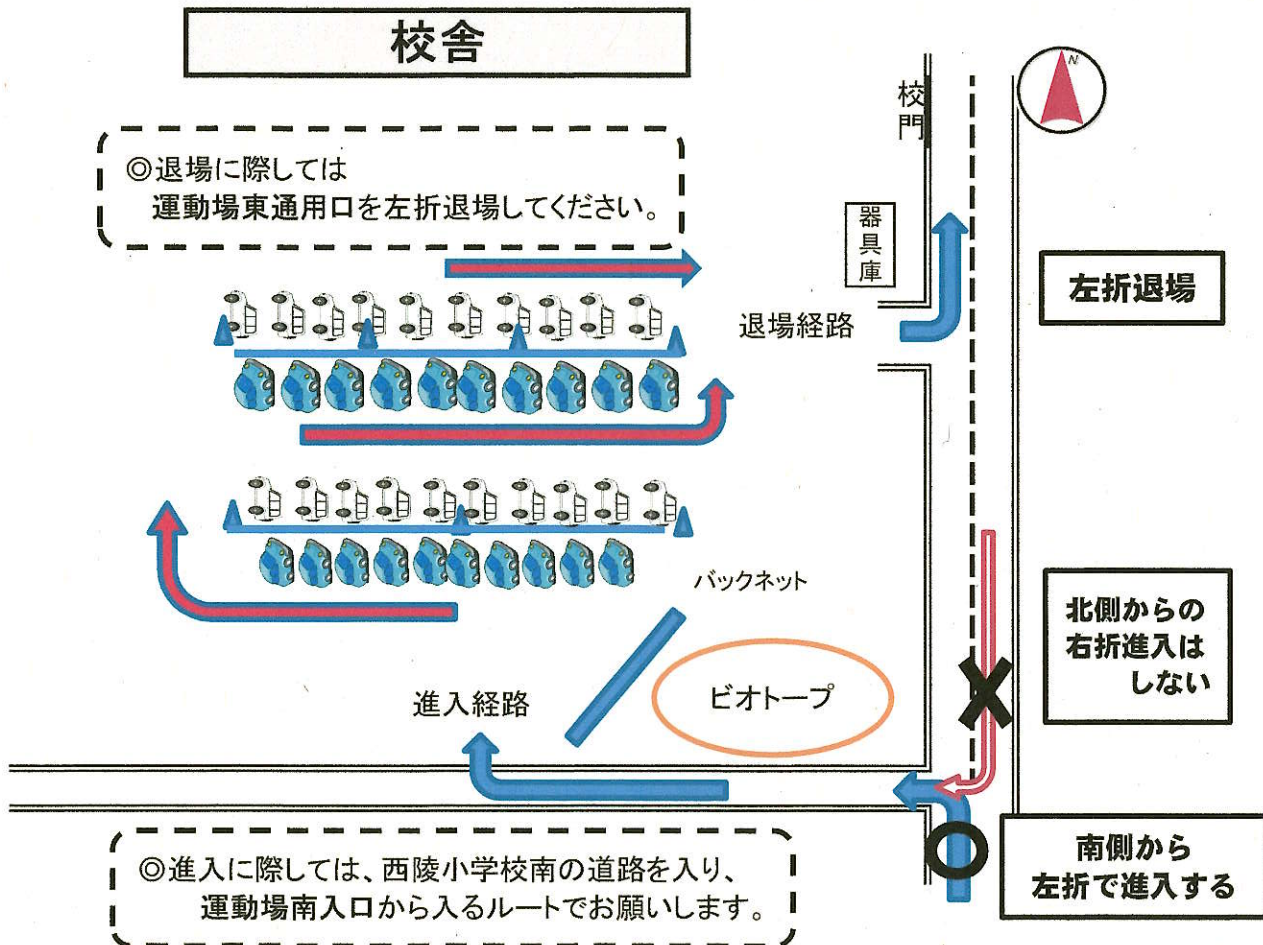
校舎

校門

N

◎退場に際しては
運動場東通用口を左折退場してください。

器具庫

左折退場

退場経路

バックネット

北側からの右折進入はしない

ビオトープ

進入経路

◎進入に際しては、西陵小学校南の道路を入り、運動場南入口から入るルートでお願いします。

南側から左折で進入する